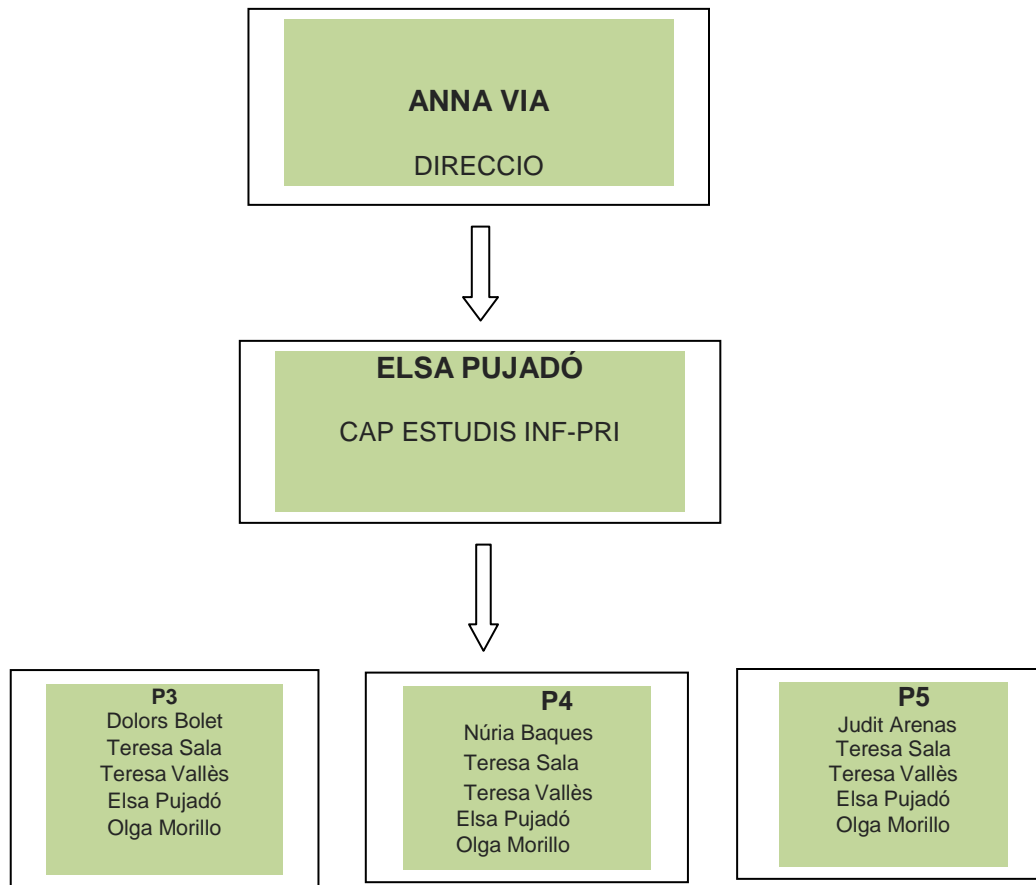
ANNA VIA

DIRECCIO

ELSA PUJADÓ

CAP ESTUDIS INF-PRI

P3
Dolors Bolet
Teresa Sala
Teresa Vallès
Elsa Pujadó
Olga Morillo

P4
Núria Baques
Teresa Sala
Teresa Vallès
Elsa Pujadó
Olga Morillo

P5
Judit Arenas
Teresa Sala
Teresa Vallès
Elsa Pujadó
Olga Morillo